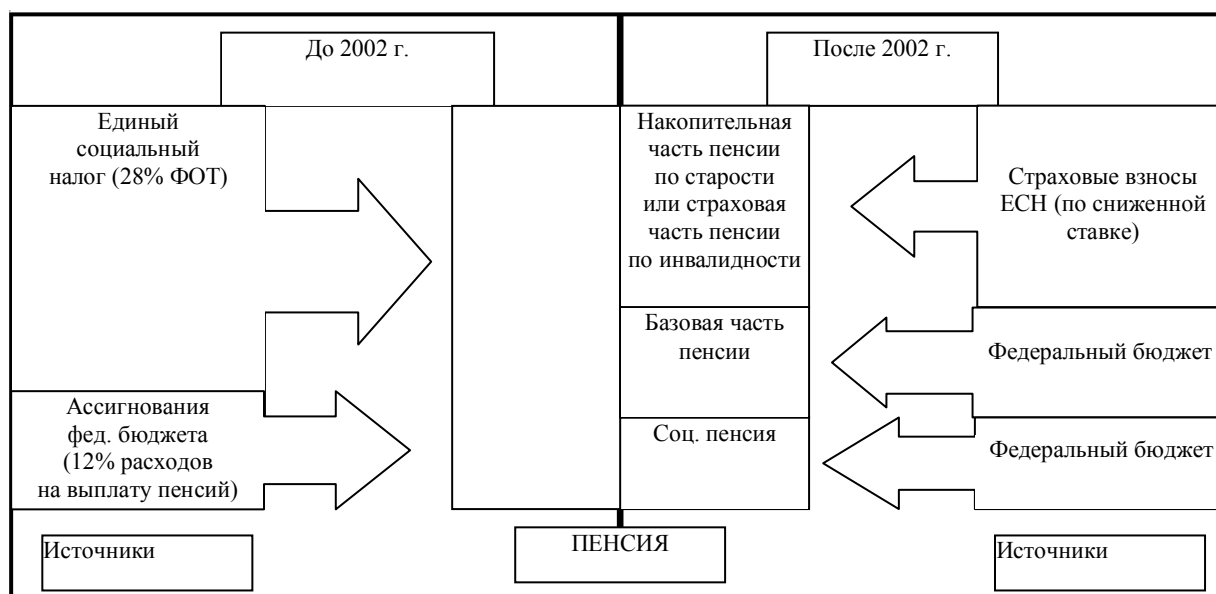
До 2002 г.

После 2002 г.

Единый социальный налог (28% ФОТ)

Ассигнования фед. бюджета (12% расходов на выплату пенсий)

Накопительная часть пенсии по старости или страховая часть пенсии по инвалидности

Базовая часть пенсии

Соц. пенсия

Страховые взносы ЕСН (по сниженной ставке)

Федеральный бюджет

Федеральный бюджет

Источники

ПЕНСИЯ

Источники